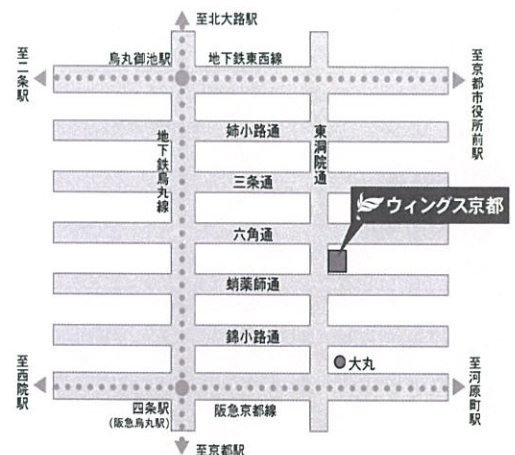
至北大路駅

至二条駅

烏丸御池駅

地下鉄東西線

至京都市役所前駅

姉小路通

東洞院通

地下鉄烏丸線

三条通

ウィングス京都

六角通

蛸薬師通

錦小路通

大丸

至西院駅

四条駅
(阪急烏丸駅)

阪急京都線

至河原町駅

至京都駅